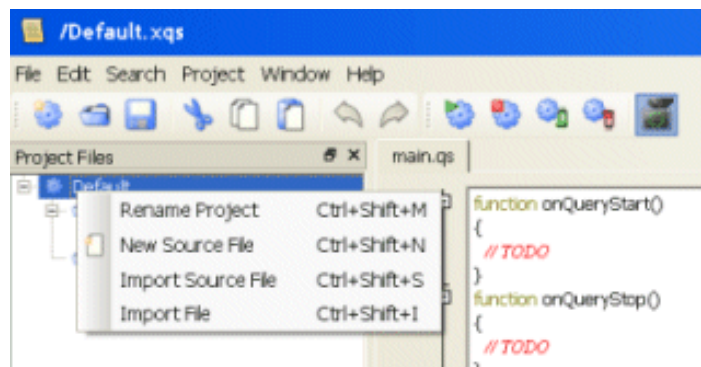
/Default.xqs

File Edit Search Project Window Help

Project Files

Default

Rename Project Ctrl+Shift+M
New Source File Ctrl+Shift+N
Import Source File Ctrl+Shift+S
Import File Ctrl+Shift+I

main.qs

function onQueryStart()
{
// TODO
}
function onQueryStop()
{
// TODO